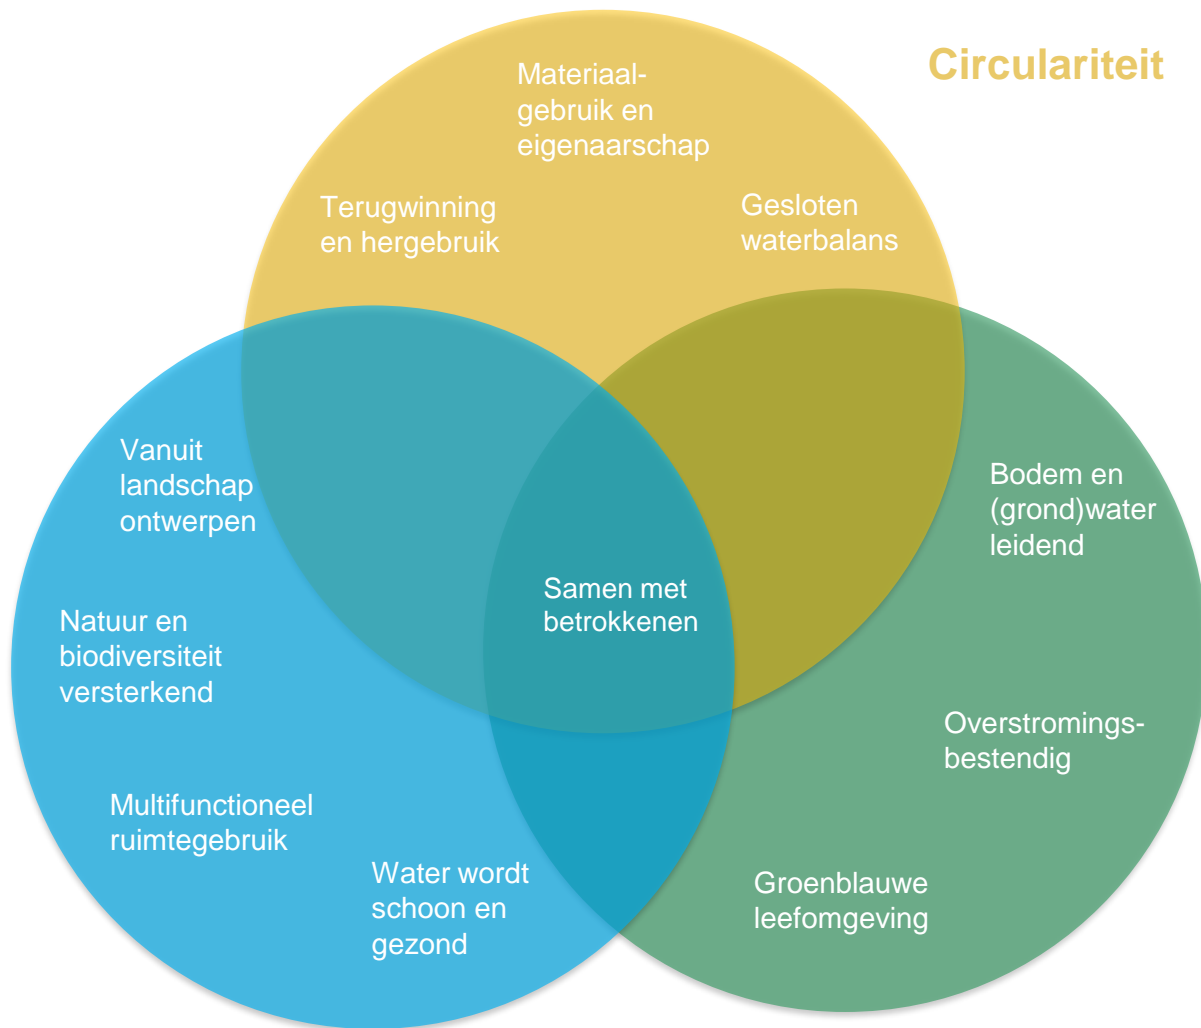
Circulariteit

Materiaalgebruik en eigenaarschap

Terugwinning en hergebruik

Gesloten waterbalans

Vanuit landschap ontwerpen

Samen met betrokkenen

Bodem en (grond)water leidend

Natuur en biodiversiteit versterkend

Overstromingsbestendig

Multifunctioneel ruimtegebruik

Water wordt schoon en gezond

Groenblauwe leefomgeving